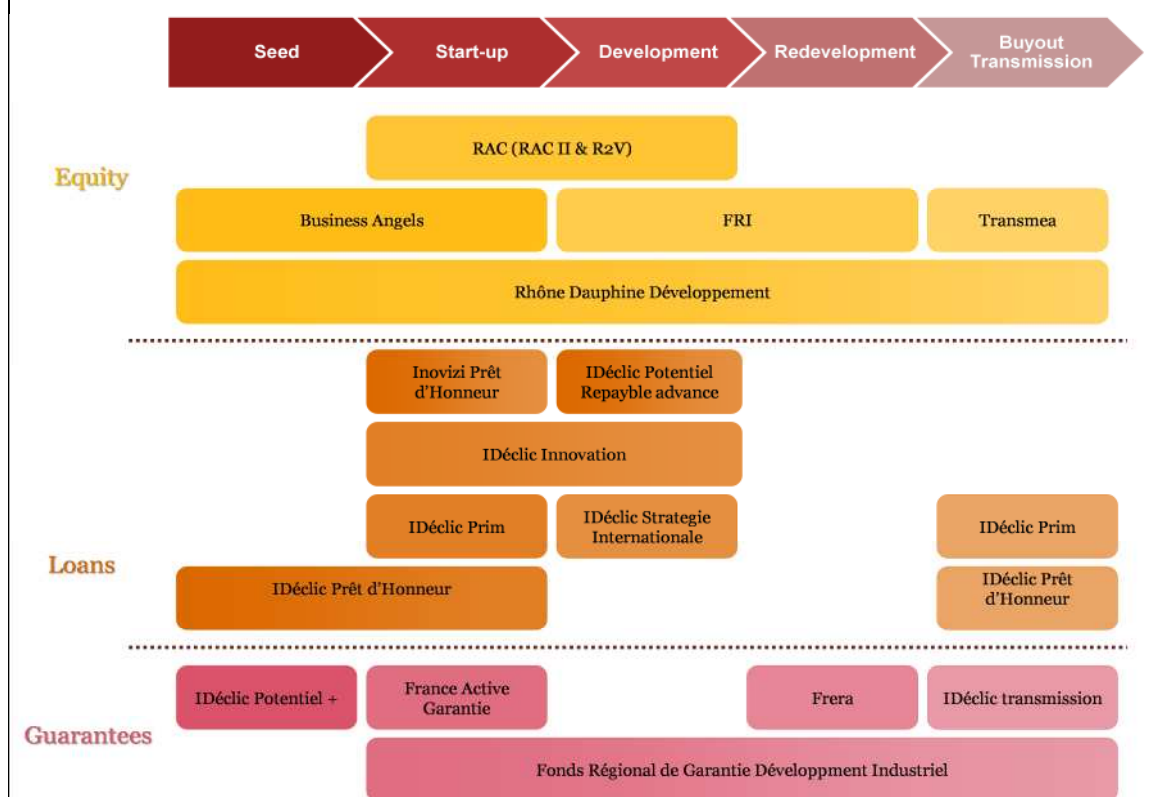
Seed
Start-up
Development
Redevelopment
Buyout Transmission

Equity

RAC (RAC II & R2V)

Business Angels

FRI

Transmea

Rhône Dauphine Développement

Inovizi Prêt d'Honneur

IDéclic Potentiel Repayble advance

IDéclic Innovation

IDéclic Prim

IDéclic Strategie Internationale

IDéclic Prim

Loans

IDéclic Prêt d'Honneur

IDéclic Prêt d'Honneur

IDéclic Potentiel +

France Active Garantie

Frera

IDéclic transmission

Guarantees

Fonds Régional de Garantie Développment Industriel